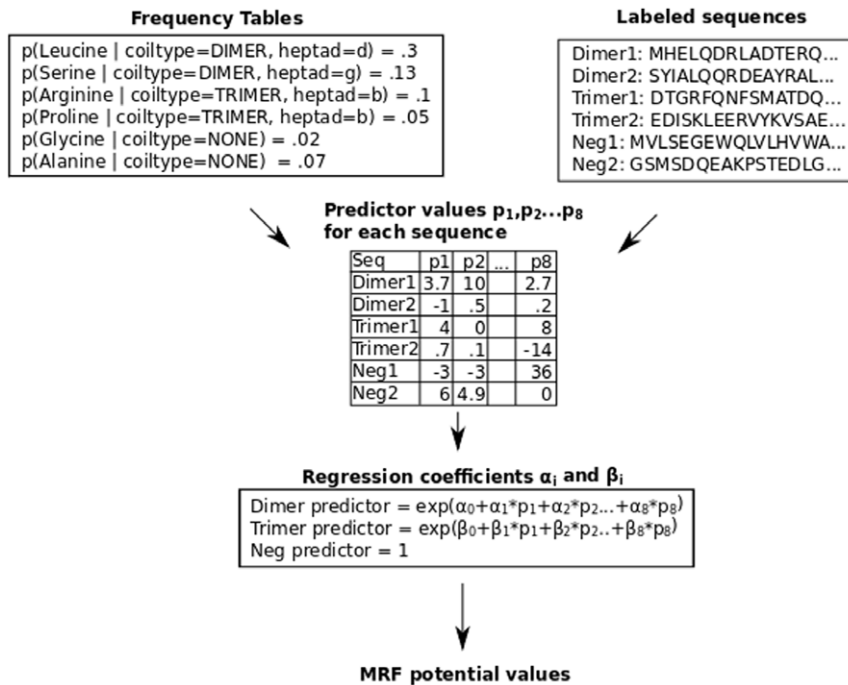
**Frequency Tables**

p(Leucine | coiltype=DIMER, heptad=d) = .3
p(Serine | coiltype=DIMER, heptad=g) = .13
p(Arginine | coiltype=TRIMER, heptad=b) = .1
p(Proline | coiltype=TRIMER, heptad=b) = .05
p(Glycine | coiltype=NONE) = .02
p(Alanine | coiltype=NONE) = .07

**Labeled sequences**

Dimer1: MHELQDRLADTERQ...
Dimer2: SYIALQQRDEAYRAL...
Trimer1: DTGRFQNFSMATDQ...
Trimer2: EDISKLEERVYKVSAE...
Neg1: MVLSEGEWQLVLHVWA...
Neg2: GSMSDQEAKPSTEDLG...

**Predictor values $p_1, p_2 \ldots p_8$ for each sequence**

| Seq | p1 | p2 | ... | p8 |
|---|---|---|---|---|
| Dimer1 | 3.7 | 10 | | 2.7 |
| Dimer2 | -1 | .5 | | .2 |
| Trimer1 | 4 | 0 | | 8 |
| Trimer2 | .7 | .1 | | -14 |
| Neg1 | -3 | -3 | | 36 |
| Neg2 | 6 | 4.9 | | 0 |

**Regression coefficients $\alpha_i$ and $\beta_i$**

Dimer predictor = $\exp(\alpha_0+\alpha_1*p_1+\alpha_2*p_2...+\alpha_8*p_8)$
Trimer predictor = $\exp(\beta_0+\beta_1*p_1+\beta_2*p_2..+\beta_8*p_8)$
Neg predictor = 1

**MRF potential values**